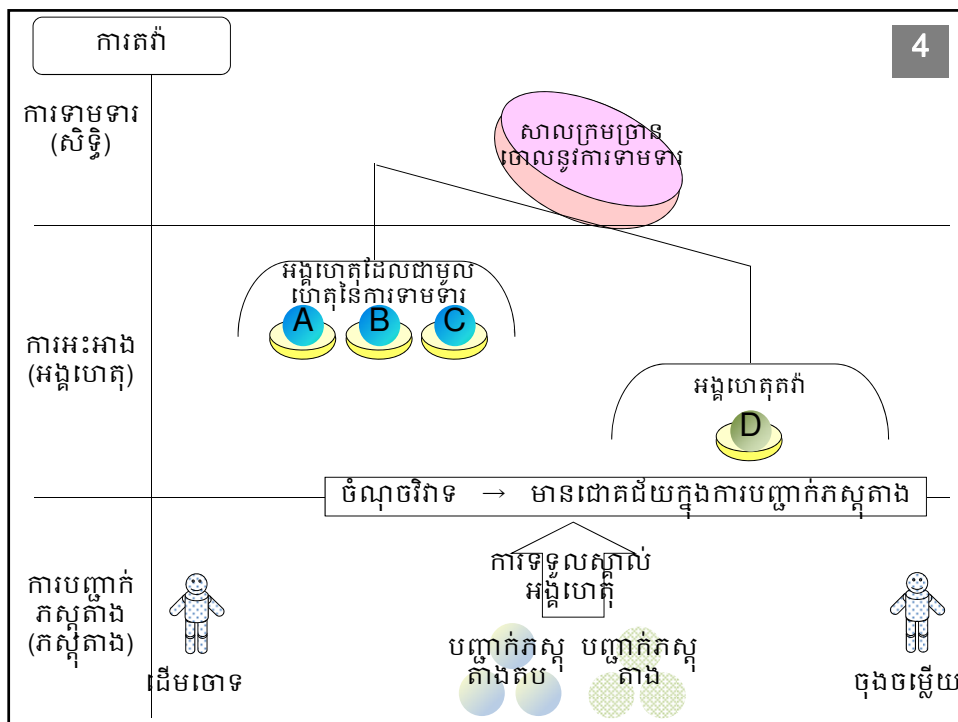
ការតវ៉ា

4

ការទាមទារ (សិទ្ធិ)

សាលក្រមច្រាន ចោលនូវការទាមទារ

អង្គហេតុដែលជាមូល ហេតុនៃការទាមទារ

A B C

ការអះអាង (អង្គហេតុ)

អង្គហេតុតវ៉ា

D

ចំណុចវិវាទ → មានជោគជ័យក្នុងការបញ្ជាក់ភស្តុតាង

ការទទួលស្គាល់ អង្គហេតុ

ការបញ្ជាក់ ភស្តុតាង (ភស្តុតាង)

បញ្ជាក់ភស្តុ តាងតប

បញ្ជាក់ភស្តុ តាង

ដើមចោទ

ចុងចម្លើយ